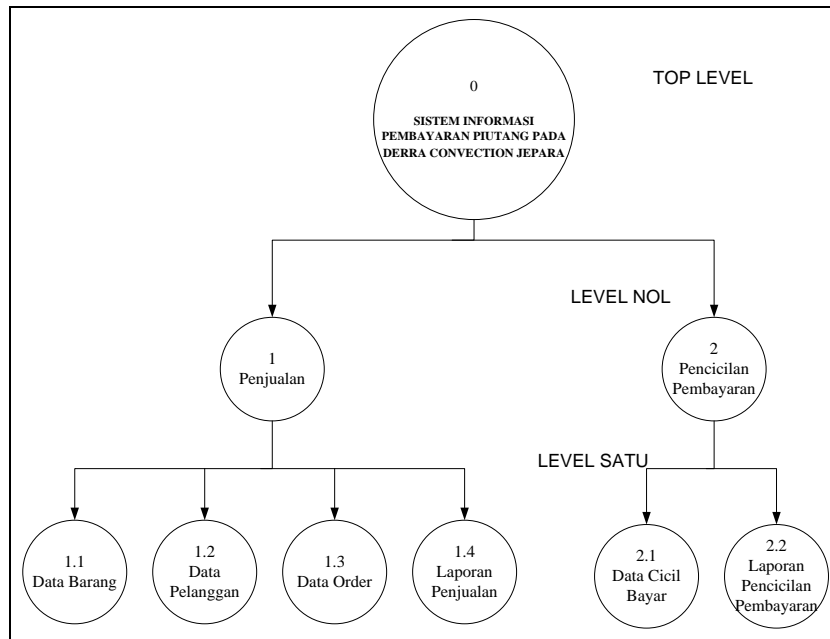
0
SISTEM INFORMASI PEMBAYARAN PIUTANG PADA DERRA CONVECTION JEPARA

TOP LEVEL

LEVEL NOL

1
Penjualan

2
Pencicilan Pembayaran

LEVEL SATU

1.1
Data Barang

1.2
Data Pelanggan

1.3
Data Order

1.4
Laporan Penjualan

2.1
Data Cicil Bayar

2.2
Laporan Pencicilan Pembayaran